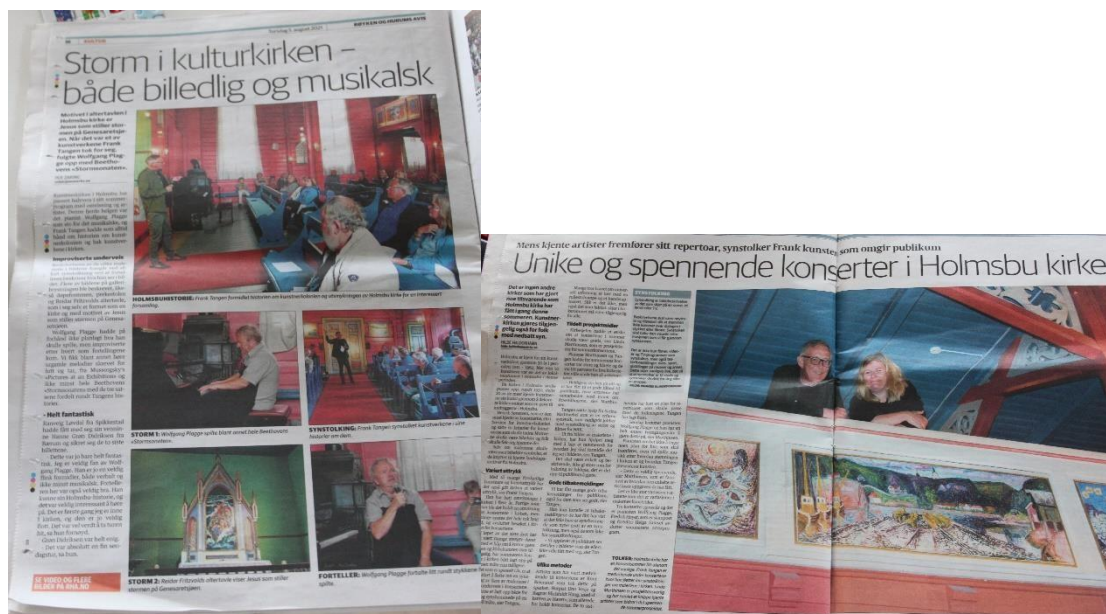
Tirsdag 6. august 2019 · RØYKEN OG HURUMS AVIS

Storm i kulturkirken – både billedlig og musikalsk

Motivet i altertavlen i Holmsbu kirke er Jesus som stiller stormen på Genesaretsjøen. Når det var et av kunstverkene Frank Tangen tok for seg, fulgte Wolfgang Plagge opp med Beethovens «Stormsonaten».

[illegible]

Improviserte underveis

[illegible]

Wolfgang Plagge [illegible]

Helt fantastisk

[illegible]

HOLMSBUHISTORIE: Frank Tangen formidlet historien om kunstverkene og utsmykningen av Holmsbu kirke for et interessert forsamling.

STORM 1: Wolfgang Plagge spilte blant annet fra Beethovens «Stormsonaten».

SYNSTOLKING: Frank Tangen synstolket kunstverkene i kirken.

STORM 2: Reidar Fritzvolds altertavle viser Jesus som stiller stormen på Genesaretsjøen.

FORTELLER: Wolfgang Plagge fortalte litt rundt stykkene han spilte.

SE VIDEO OG FLERE BILDER PÅ RHA.NO

Mens kjente artister fremfører sitt repertoar, synstolker Frank Kunstner som omgir publikum

Unike og spennende konserter i Holmsbu kirke

Det er ingen andre kirker som har gjort noe tilsvarende som Holmsbu kirke har fått i gang denne sommeren. Kunstnerkirken gjøres tilgjengelig også for folk med nedsatt syn.

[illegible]

Tidell prosjektmidler

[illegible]

Variert uttrykk

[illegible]

Gode tilbakemeldinger

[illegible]

Ulike metoder

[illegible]

SYNSTOLKNING

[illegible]

TOLKER: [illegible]